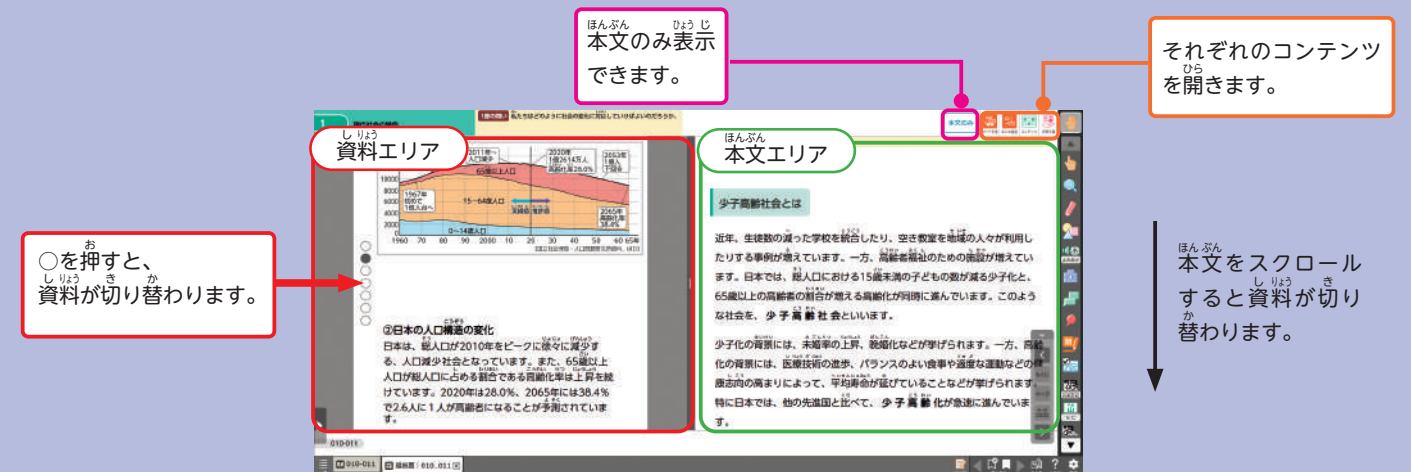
本文のみ表示できます。

それぞれのコンテンツを開きます。

資料エリア

本文エリア

○を押すと、資料が切り替わります。

本文をスクロールすると資料が切り替わります。

1 現代社会の特色

本文のみ

私たちはどのように社会の変化に対応していけばよいのだろうか。

2011年 人口減少

2020年 1億2614万人 高齢化率28.0%

2053年 1億人 下回る

65歳以上人口

1967年 初めて1億人超へ

15～64歳人口

2065年 高齢化率 38.4%

0～14歳人口

1960 70 80 90 2000 10 20 30 40 50 60 65年

②日本の人口構造の変化

日本は、総人口が2010年をピークに徐々に減少する、人口減少社会となっています。また、65歳以上人口が総人口に占める割合である高齢化率は上昇を続けています。2020年は28.0%、2065年には38.4%で2.6人に1人が高齢者になることが予測されています。

少子高齢社会とは

近年、生徒数の減った学校を統合したり、空き教室を地域の人々が利用したりする事例が増えています。一方、高齢者福祉のための施設が増えています。日本では、総人口における15歳未満の子どもの数が減る少子化と、65歳以上の高齢者の割合が増える高齢化が同時に進んでいます。このような社会を、少子高齢社会といいます。

少子化の背景には、未婚率の上昇、晩婚化などが挙げられます。一方、高齢化の背景には、医療技術の進歩、バランスのよい食事や適度な運動などの健康志向の高まりによって、平均寿命が延びていることなどが挙げられます。特に日本では、他の先進国と比べて、少子高齢化が急速に進んでいます。

010-011